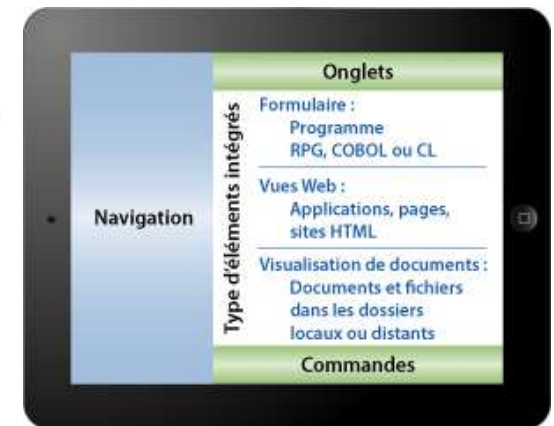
Navigation

Onglets

Type d'éléments intégrés

Formulaire :
Programme
RPG, COBOL ou CL

Vues Web :
Applications, pages, sites HTML

Visualisation de documents :
Documents et fichiers dans les dossiers locaux ou distants

Commandes